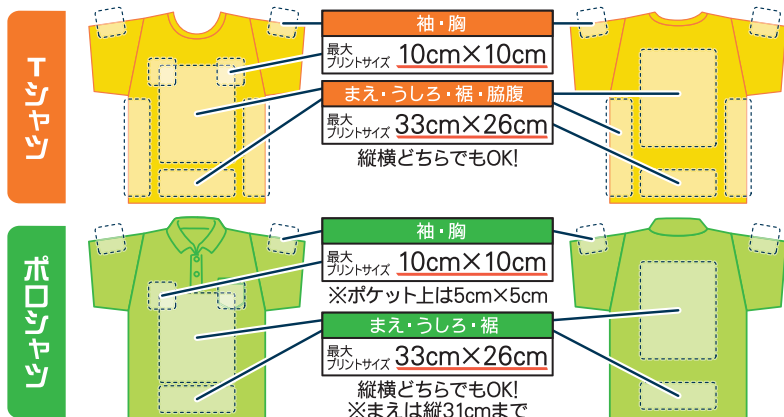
Tシャツ

袖・胸
最大プリントサイズ 10cm×10cm

まえ・うしろ・裾・脇腹
最大プリントサイズ 33cm×26cm
縦横どちらでもOK!

ポロシャツ

袖・胸
最大プリントサイズ 10cm×10cm
※ポケット上は5cm×5cm

まえ・うしろ・裾
最大プリントサイズ 33cm×26cm
縦横どちらでもOK!
※まえは縦31cmまで